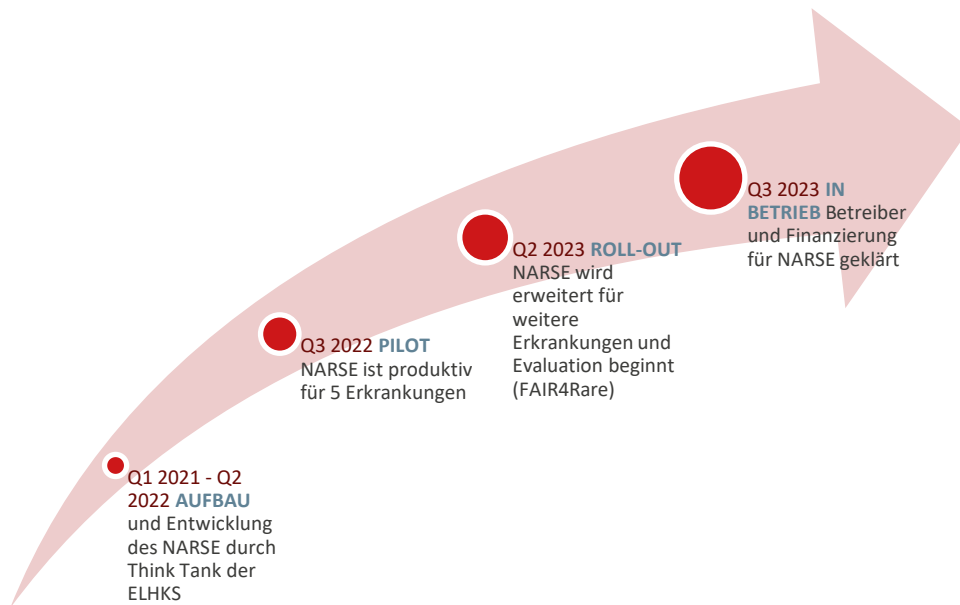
Q1 2021 - Q2 2022 AUFBAU und Entwicklung des NARSE durch Think Tank der ELHKS

Q3 2022 PILOT NARSE ist produktiv für 5 Erkrankungen

Q2 2023 ROLL-OUT NARSE wird erweitert für weitere Erkrankungen und Evaluation beginnt (FAIR4Rare)

Q3 2023 IN BETRIEB Betreiber und Finanzierung für NARSE geklärt